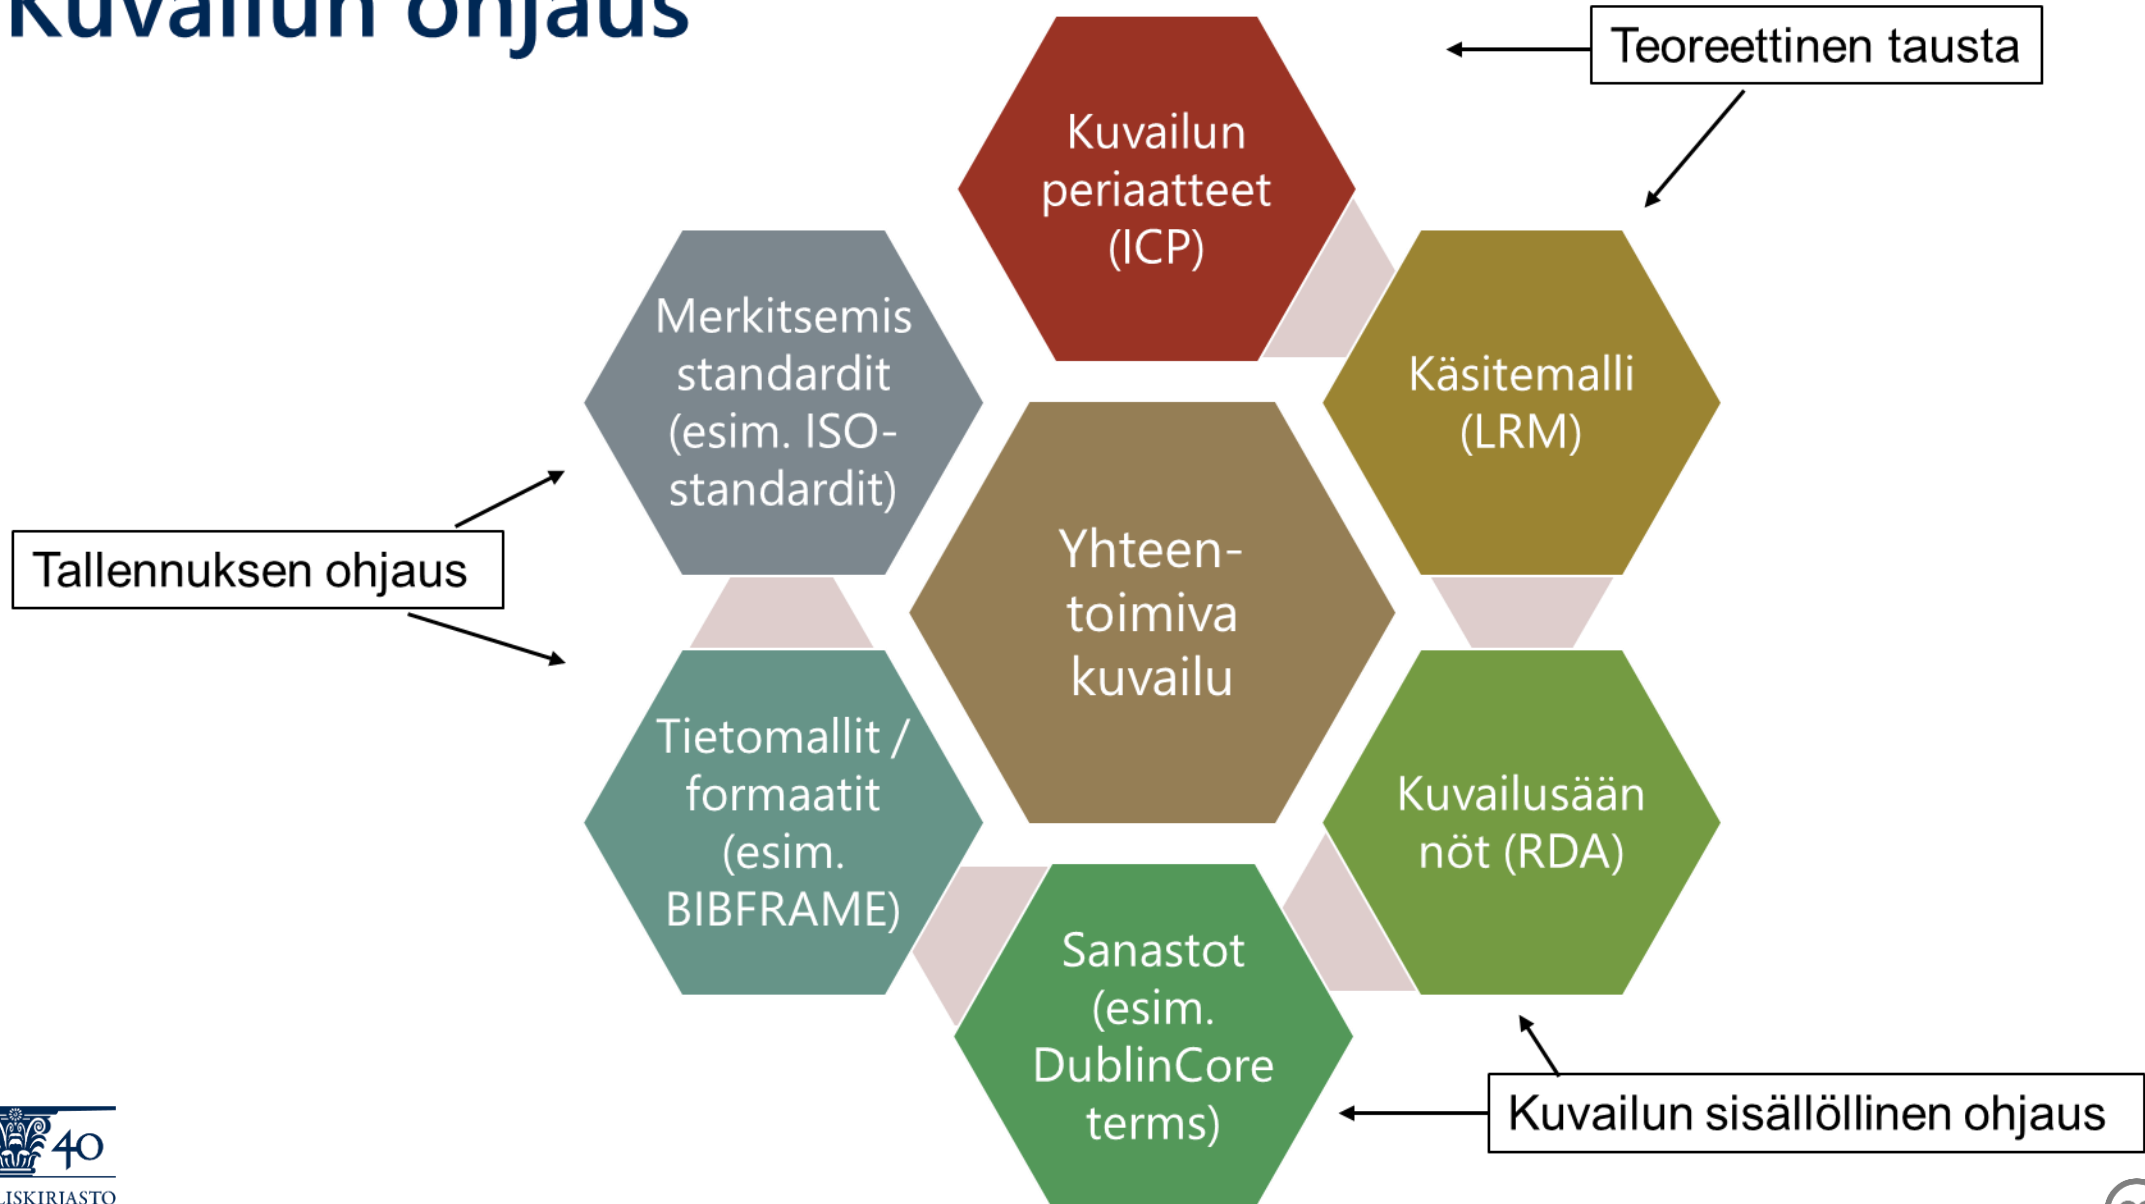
Kuvailun ohjaus

Teoreettinen tausta

Kuvailun periaatteet (ICP)

Merkitsemis standardit (esim. ISO-standardit)

Käsitemalli (LRM)

Tallennuksen ohjaus

Yhteen-toimiva kuvailu

Tietomallit / formaatit (esim. BIBFRAME)

Kuvailusään nöt (RDA)

Sanastot (esim. DublinCore terms)

Kuvailun sisällöllinen ohjaus

40

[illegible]LISKIRJASTO